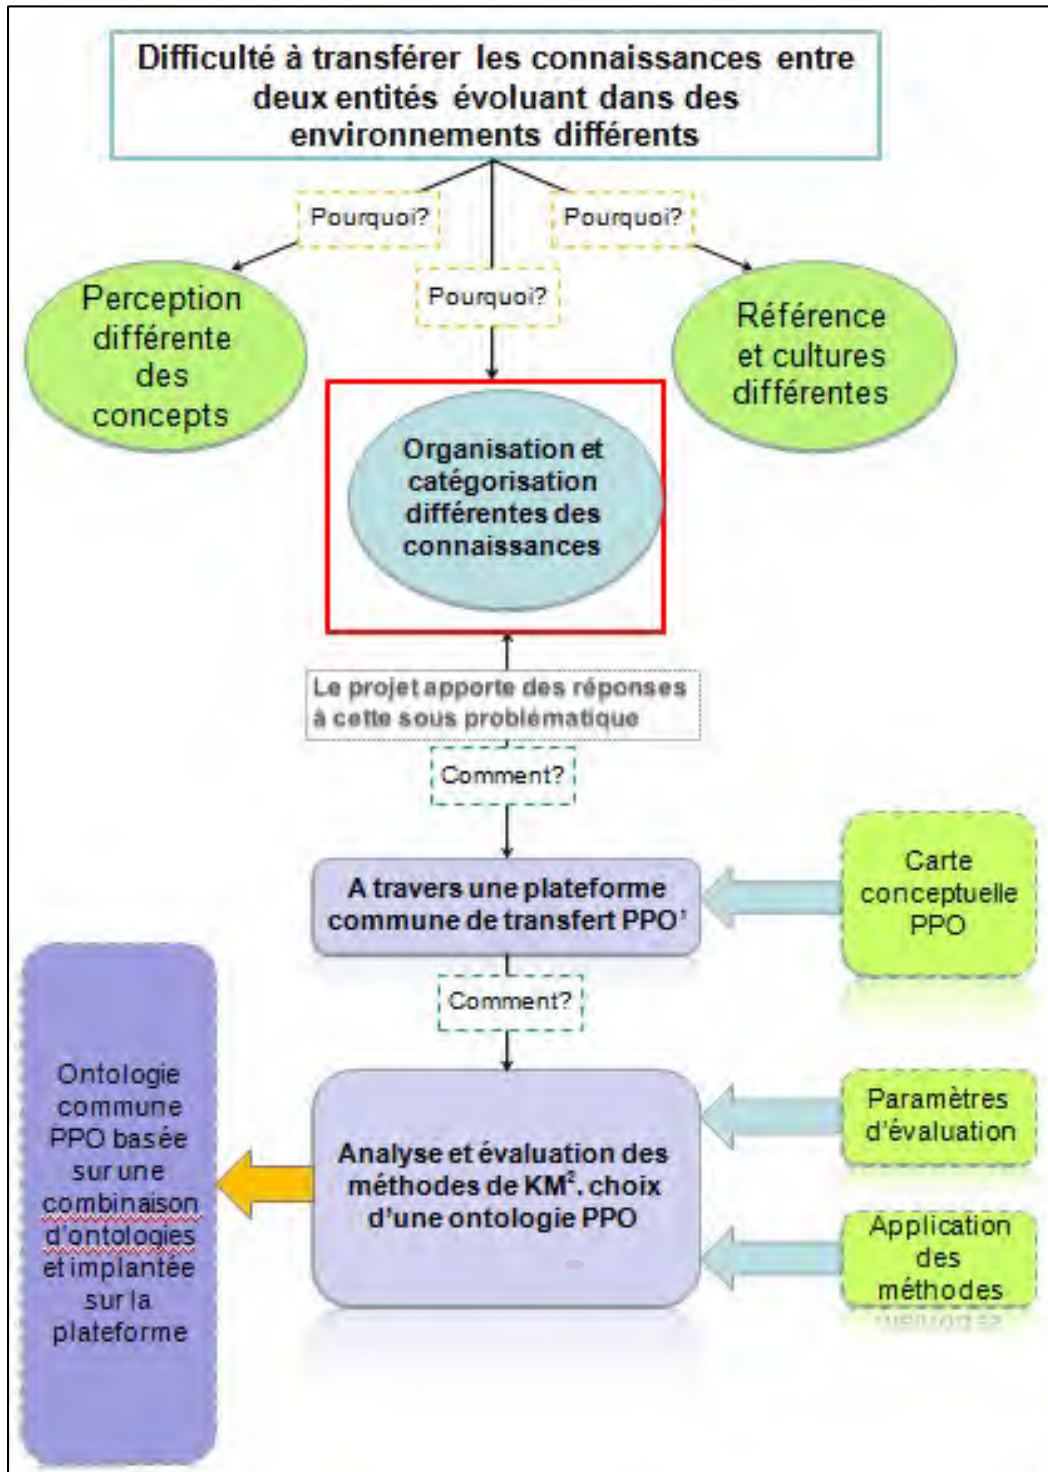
Difficulté à transférer les connaissances entre deux entités évoluant dans des environnements différents

Pourquoi?

Pourquoi?

Pourquoi?

Perception différente des concepts

Référence et cultures différentes

Organisation et catégorisation différentes des connaissances

Le projet apporte des réponses à cette sous problématique

Comment?

A travers une plateforme commune de transfert PPO$^1$

Carte conceptuelle PPO

Comment?

Ontologie commune PPO basée sur une combinaison d'ontologies et implantée sur la plateforme

Analyse et évaluation des méthodes de KM$^2$. choix d'une ontologie PPO

Paramètres d'évaluation

Application des méthodes